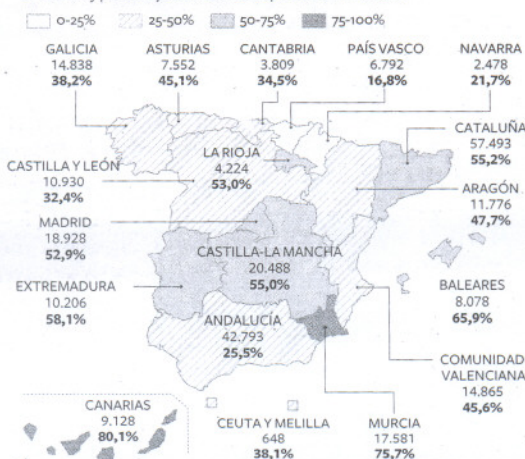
0-25% 25-50% 50-75% 75-100%

GALICIA
14.838
**38,2%**

ASTURIAS
7.552
**45,1%**

CANTABRIA
3.809
**34,5%**

PAÍS VASCO
6.792
**16,8%**

NAVARRA
2.478
**21,7%**

CATALUÑA
57.493
**55,2%**

CASTILLA Y LEÓN
10.930
**32,4%**

LA RIOJA
4.224
**53,0%**

ARAGÓN
11.776
**47,7%**

MADRID
18.928
**52,9%**

CASTILLA-LA MANCHA
20.488
**55,0%**

EXTREMADURA
10.206
**58,1%**

BALEARES
8.078
**65,9%**

ANDALUCÍA
42.793
**25,5%**

COMUNIDAD VALENCIANA
14.865
**45,6%**

CANARIAS
9.128
**80,1%**

CEUTA Y MELILLA
648
**38,1%**

MURCIA
17.581
**75,7%**